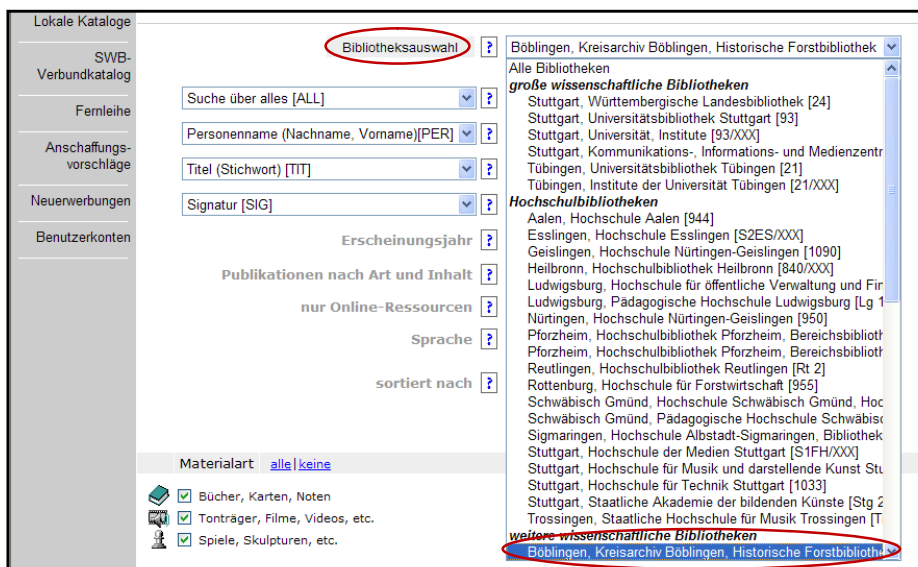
Lokale Kataloge

SWB-Verbundkatalog

Fernleihe

Anschaffungsvorschläge

Neuerwerbungen

Benutzerkonten

Bibliotheksauswahl ?

Böblingen, Kreisarchiv Böblingen, Historische Forstbibliothek

Suche über alles [ALL] ?

Personenname (Nachname, Vorname)[PER] ?

Titel (Stichwort) [TIT] ?

Signatur [SIG] ?

Erscheinungsjahr ?

Publikationen nach Art und Inhalt ?

nur Online-Ressourcen ?

Sprache ?

sortiert nach ?

Materialart alle | keine

Bücher, Karten, Noten

Tonträger, Filme, Videos, etc.

Spiele, Skulpturen, etc.

Alle Bibliotheken
große wissenschaftliche Bibliotheken
Stuttgart, Württembergische Landesbibliothek [24]
Stuttgart, Universitätsbibliothek Stuttgart [93]
Stuttgart, Universität, Institute [93/XXX]
Stuttgart, Kommunikations-, Informations- und Medienzentr
Tübingen, Universitätsbibliothek Tübingen [21]
Tübingen, Institute der Universität Tübingen [21/XXX]
Hochschulbibliotheken
Aalen, Hochschule Aalen [944]
Esslingen, Hochschule Esslingen [S2ES/XXX]
Geislingen, Hochschule Nürtingen-Geislingen [1090]
Heilbronn, Hochschulbibliothek Heilbronn [840/XXX]
Ludwigsburg, Hochschule für öffentliche Verwaltung und Fir
Ludwigsburg, Pädagogische Hochschule Ludwigsburg [Lg 1
Nürtingen, Hochschule Nürtingen-Geislingen [950]
Pforzheim, Hochschulbibliothek Pforzheim, Bereichsbiblioth
Pforzheim, Hochschulbibliothek Pforzheim, Bereichsbiblioth
Reutlingen, Hochschulbibliothek Reutlingen [Rt 2]
Rottenburg, Hochschule für Forstwirtschaft [955]
Schwäbisch Gmünd, Hochschule Schwäbisch Gmünd, Hoc
Schwäbisch Gmünd, Pädagogische Hochschule Schwäbisc
Sigmaringen, Hochschule Albstadt-Sigmaringen, Bibliothek
Stuttgart, Hochschule der Medien Stuttgart [S1FH/XXX]
Stuttgart, Hochschule für Musik und darstellende Kunst Stu
Stuttgart, Hochschule für Technik Stuttgart [1033]
Stuttgart, Staatliche Akademie der bildenden Künste [Stg 2
Trossingen, Staatliche Hochschule für Musik Trossingen [T
weitere wissenschaftliche Bibliotheken
Böblingen, Kreisarchiv Böblingen, Historische Forstbibliothek